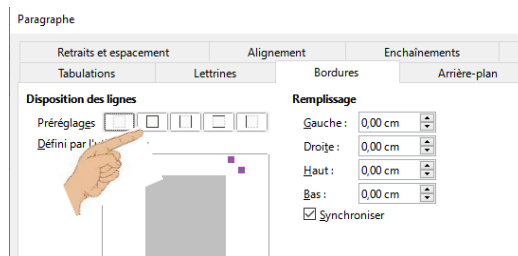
Paragraphe

Retraits et espacement
Alignement
Enchaînements
Tabulations
Lettrines
Bordures
Arrière-plan

Disposition des lignes
Préréglages
Défini par l'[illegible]

Remplissage
Gauche : 0,00 cm
Droite : 0,00 cm
Haut : 0,00 cm
Bas : 0,00 cm
Synchroniser